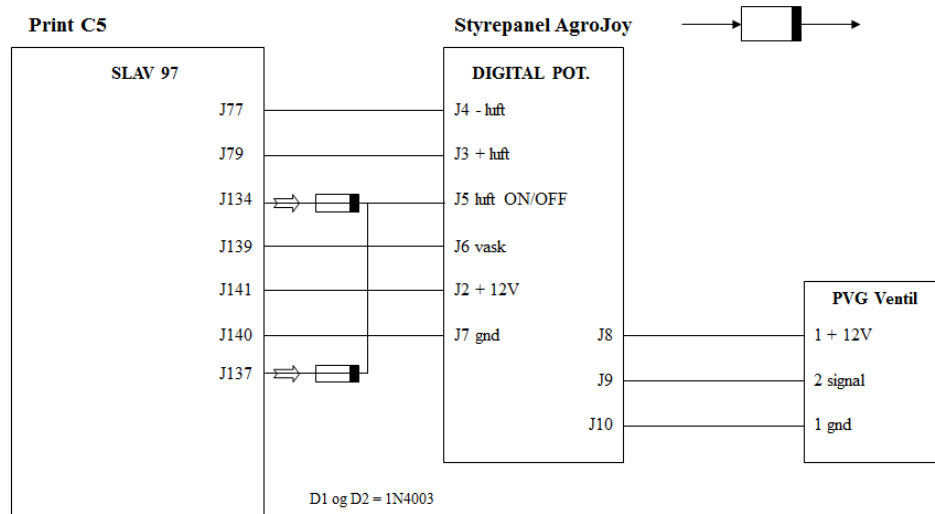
Print C5

Styrepanel AgroJoy

SLAV 97

J77
J79
J134
J139
J141
J140
J137

DIGITAL POT.

J4 - luft
J3 + luft
J5 luft ON/OFF
J6 vask
J2 + 12V
J7 gnd

J8
J9
J10

PVG Ventil

1 + 12V
2 signal
1 gnd

D1 og D2 = 1N4003